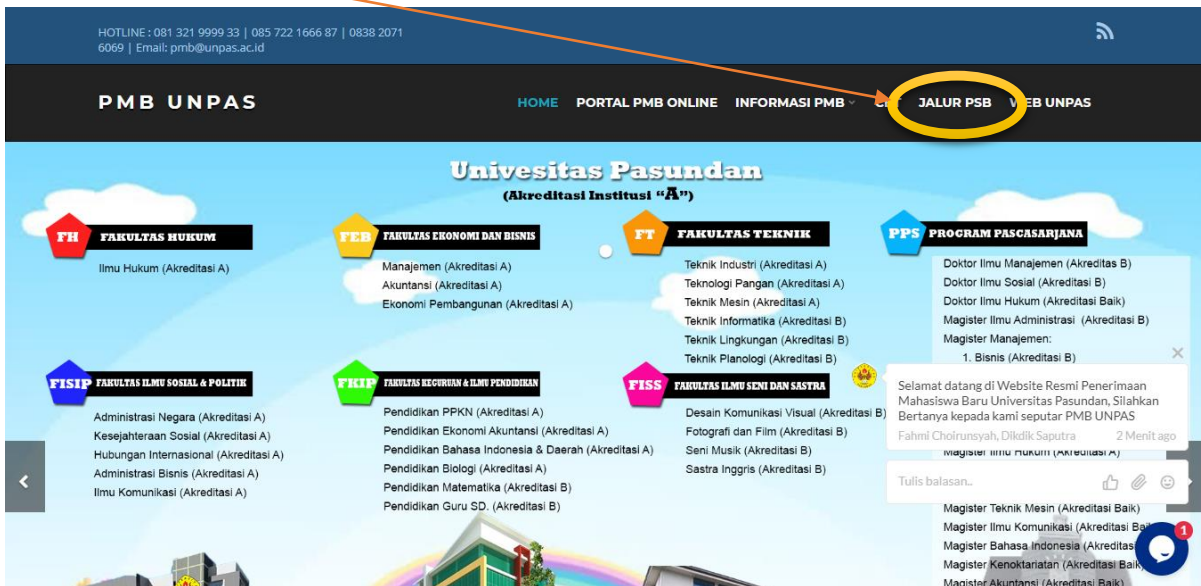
HOTLINE : 081 321 9999 33 | 085 722 1666 87 | 0838 2071 6069 | Email: pmb@unpas.ac.id

PMB UNPAS

HOME PORTAL PMB ONLINE INFORMASI PMB CH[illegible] JALUR PSB WEB UNPAS

Universitas Pasundan
(Akreditasi Institusi "A")

FH FAKULTAS HUKUM
Ilmu Hukum (Akreditasi A)

FEB FAKULTAS EKONOMI DAN BISNIS
Manajemen (Akreditasi A)
Akuntansi (Akreditasi A)
Ekonomi Pembangunan (Akreditasi A)

FT FAKULTAS TEKNIK
Teknik Industri (Akreditasi A)
Teknologi Pangan (Akreditasi A)
Teknik Mesin (Akreditasi A)
Teknik Informatika (Akreditasi B)
Teknik Lingkungan (Akreditasi B)
Teknik Planologi (Akreditasi B)

PPS PROGRAM PASCASARJANA
Doktor Ilmu Manajemen (Akreditas B)
Doktor Ilmu Sosial (Akreditasi B)
Doktor Ilmu Hukum (Akreditasi Baik)
Magister Ilmu Administrasi (Akreditasi B)
Magister Manajemen:
1. Bisnis (Akreditasi B)
Magister Ilmu Hukum (Akreditasi A)
Magister Teknik Mesin (Akreditasi Baik)
Magister Ilmu Komunikasi (Akreditasi Baik)
Magister Bahasa Indonesia (Akreditas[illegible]
Magister Kenoktariatan (Akreditasi Baik)
Magister Akuntansi (Akreditasi Baik)

FISIP FAKULTAS ILMU SOSIAL & POLITIK
Administrasi Negara (Akreditasi A)
Kesejahteraan Sosial (Akreditasi A)
Hubungan Internasional (Akreditasi A)
Administrasi Bisnis (Akreditasi A)
Ilmu Komunikasi (Akreditasi A)

FKIP FAKULTAS KEGURUAN & ILMU PENDIDIKAN
Pendidikan PPKN (Akreditasi A)
Pendidikan Ekonomi Akuntansi (Akreditasi A)
Pendidikan Bahasa Indonesia & Daerah (Akreditasi A)
Pendidikan Biologi (Akreditasi A)
Pendidikan Matematika (Akreditasi B)
Pendidikan Guru SD. (Akreditasi B)

FISS FAKULTAS ILMU SENI DAN SASTRA
Desain Komunikasi Visual (Akreditasi B)
Fotografi dan Film (Akreditasi B)
Seni Musik (Akreditasi B)
Sastra Inggris (Akreditasi B)

Selamat datang di Website Resmi Penerimaan Mahasiswa Baru Universitas Pasundan, Silahkan Bertanya kepada kami seputar PMB UNPAS
Fahmi Choirunsyah, Dikdik Saputra 2 Menit ago
Tulis balasan...
1